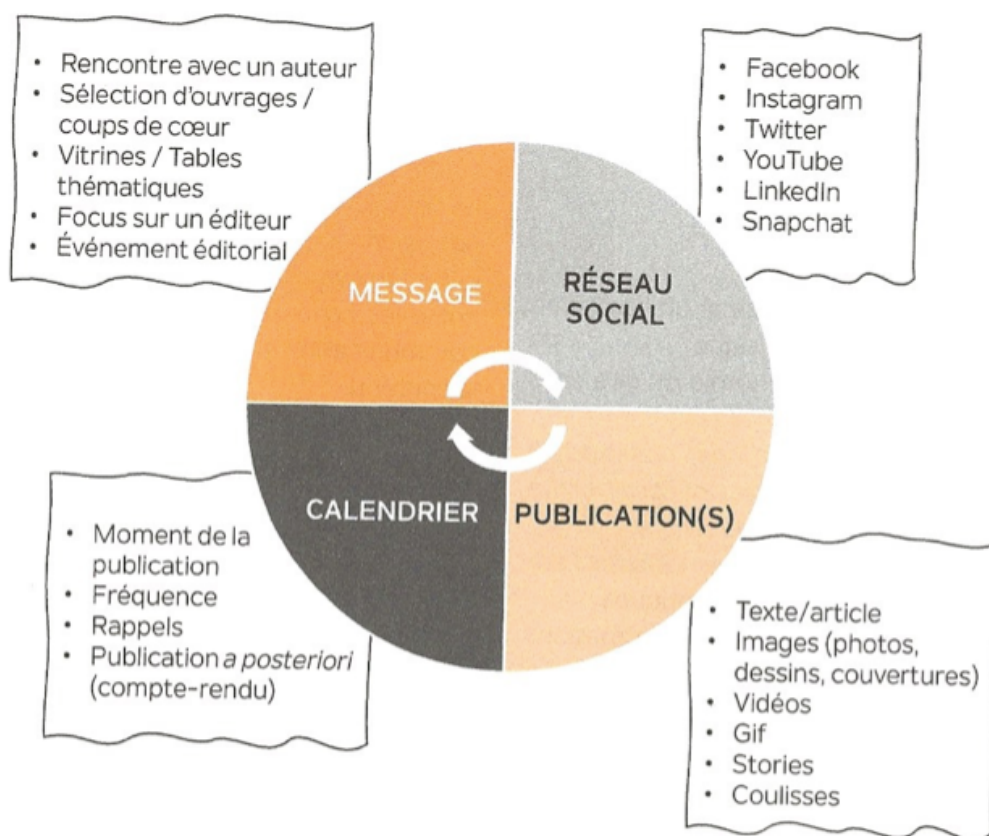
• Rencontre avec un auteur
• Sélection d'ouvrages / coups de cœur
• Vitrines / Tables thématiques
• Focus sur un éditeur
• Événement éditorial

• Facebook
• Instagram
• Twitter
• YouTube
• LinkedIn
• Snapchat

MESSAGE

RÉSEAU SOCIAL

CALENDRIER

PUBLICATION(S)

• Moment de la publication
• Fréquence
• Rappels
• Publication *a posteriori* (compte-rendu)

• Texte/article
• Images (photos, dessins, couvertures)
• Vidéos
• Gif
• Stories
• Coulisses